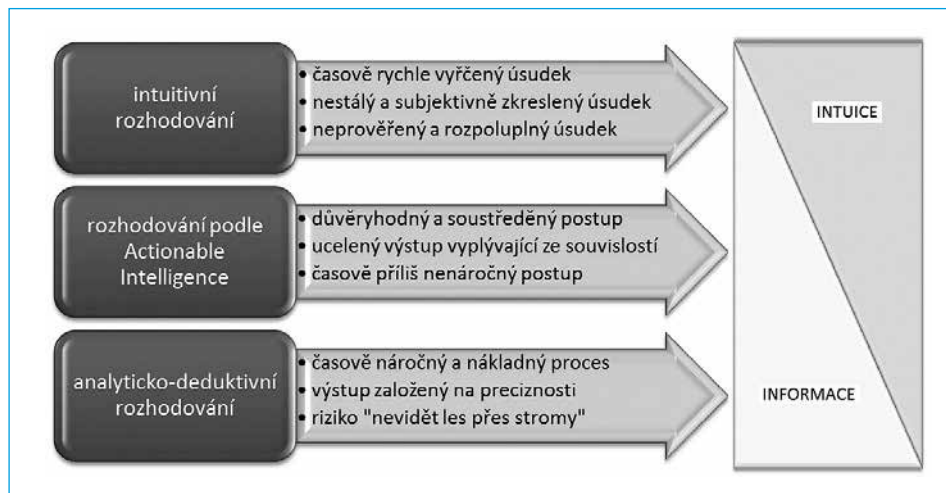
intuitivní rozhodování

• časově rychle vyřčený úsudek
• nestálý a subjektivně zkreslený úsudek
• neprověřený a rozpolupln​ý úsudek

rozhodování podle Actionable Intelligence

• důvěryhodný a soustředěný postup
• ucelený výstup vyplývající ze souvislostí
• časově příliš nenáročný postup

analyticko-deduktivní rozhodování

• časově náročný a nákladný proces
• výstup založený na preciznosti
• riziko "nevidět les přes stromy"

INTUICE

INFORMACE